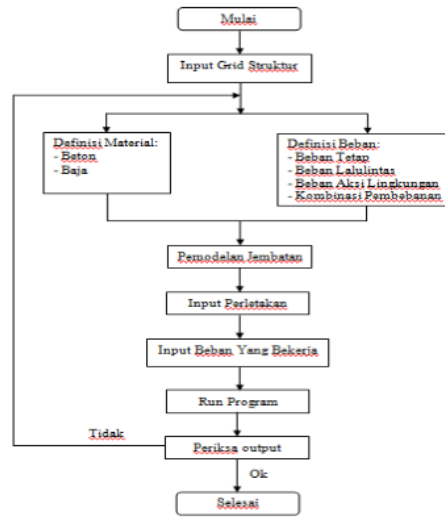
Mulai

Input Grid Struktur

Definisi Material:
- Beton
- Baja

Definisi Beban:
- Beban Tetap
- Beban Lalulintas
- Beban Aksi Lingkungan
- Kombinasi Pembebanan

Pemodelan Jembatan

Input Perletakan

Input Beban Yang Bekerja

Run Program

Tidak

Periksa output

Ok

Selesai